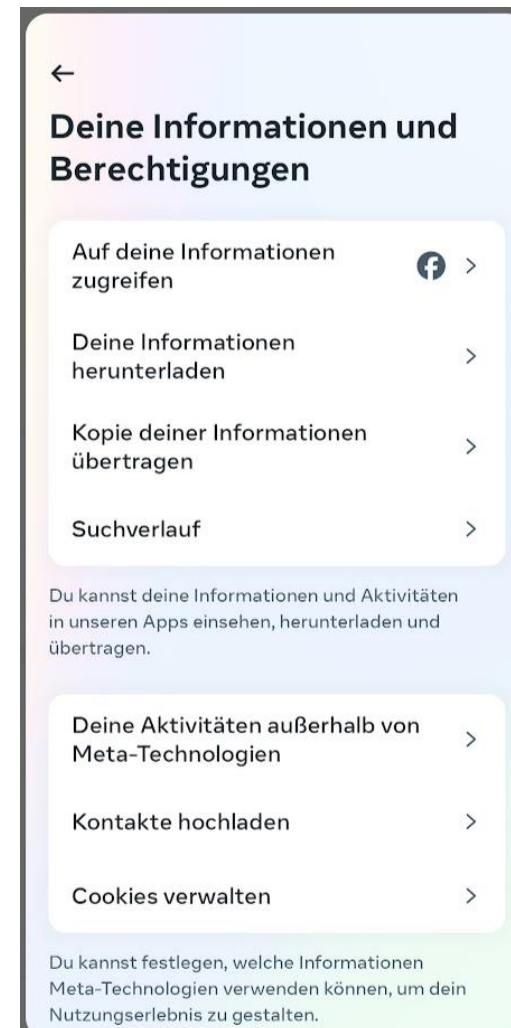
←

Deine Informationen und Berechtigungen

Auf deine Informationen zugreifen >

Deine Informationen herunterladen >

Kopie deiner Informationen übertragen >

Suchverlauf >

Du kannst deine Informationen und Aktivitäten in unseren Apps einsehen, herunterladen und übertragen.

Deine Aktivitäten außerhalb von Meta-Technologien >

Kontakte hochladen >

Cookies verwalten >

Du kannst festlegen, welche Informationen Meta-Technologien verwenden können, um dein Nutzungserlebnis zu gestalten.